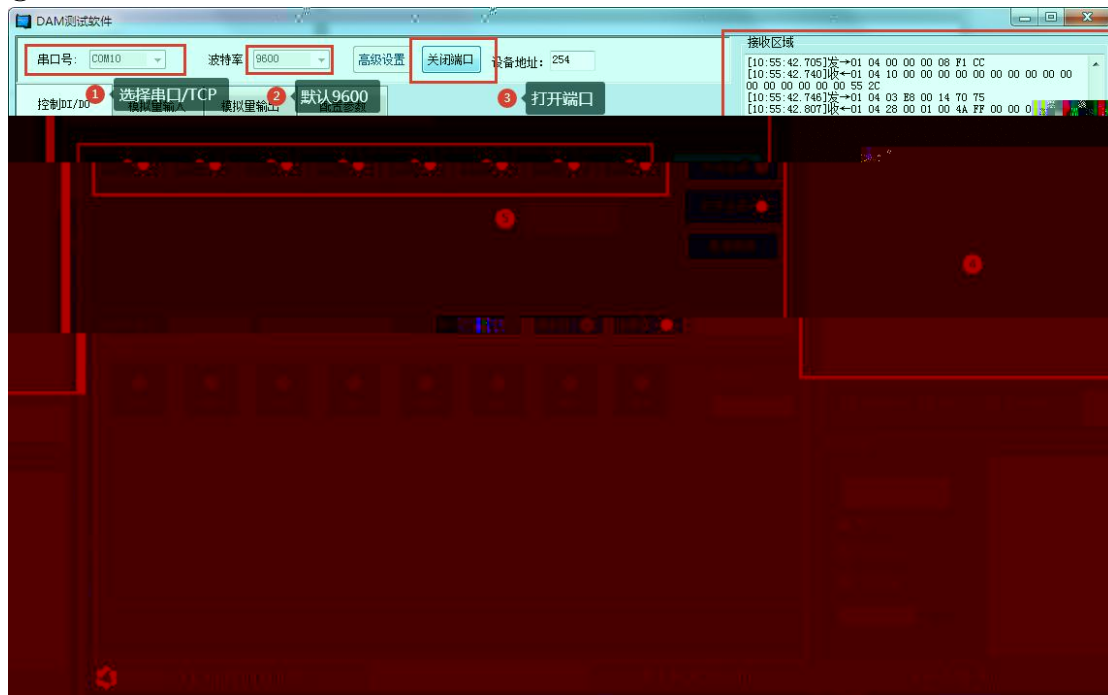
DAM测试软件

串口号: COM10
1 选择串口/TCP
波特率 9600
2 默认9600
高级设置
关闭端口
3 打开端口
设备地址: 254

控制DI/DO 模拟量输入 模拟量输出 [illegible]

接收区域
[10:55:42.705]发→01 04 00 00 00 08 F1 CC
[10:55:42.740]收←01 04 10 00 00 00 00 00 00 00 00 00 00 00 00 00 00 55 2C
[10:55:42.746]发→01 04 03 E8 00 14 70 75
[10:55:42.807]收←01 04 28 00 01 00 4A FF 00 00 0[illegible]